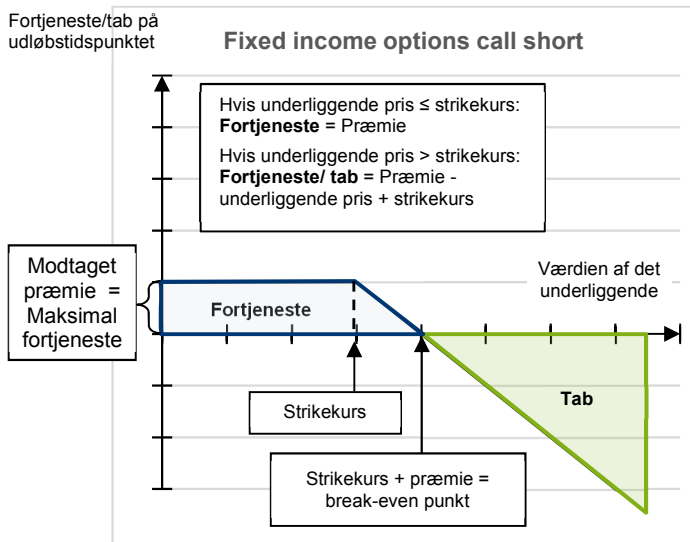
Fortjeneste/tab på udløbstidspunktet

Fixed income options call short

Hvis underliggende pris ≤ strikekurs:
**Fortjeneste** = Præmie

Hvis underliggende pris > strikekurs:
**Fortjeneste/ tab** = Præmie - underliggende pris + strikekurs

Modtaget præmie = Maksimal fortjeneste

Fortjeneste

Værdien af det underliggende

Tab

Strikekurs

Strikekurs + præmie = break-even punkt